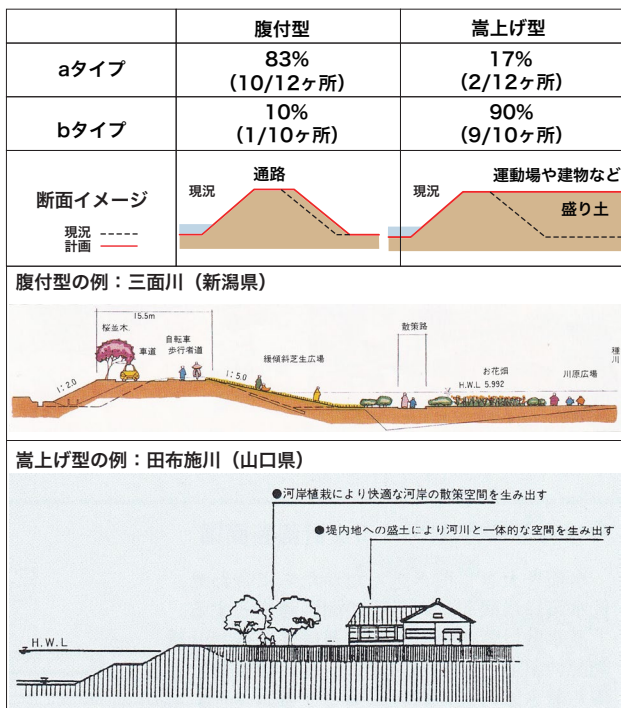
| | 腹付型 | 嵩上げ型 |
|---|---|---|
| aタイプ | 83%（10/12ヶ所） | 17%（2/12ヶ所） |
| bタイプ | 10%（1/10ヶ所） | 90%（9/10ヶ所） |
| 断面イメージ 現況 ----- 計画 ── | 現況 通路 | 現況 運動場や建物など 盛り土 |

腹付型の例：三面川（新潟県）

15.5m
桜並木
車道
自転車歩行者道
1:2.0
1:5.0
緩傾斜芝生広場
散策路
お花畑
H.W.L 5.992
川原広場
三面川

嵩上げ型の例：田布施川（山口県）

●河岸植栽により快適な河岸の散策空間を生み出す
●堤内地への盛土により河川と一体的な空間を生み出す
H.W.L